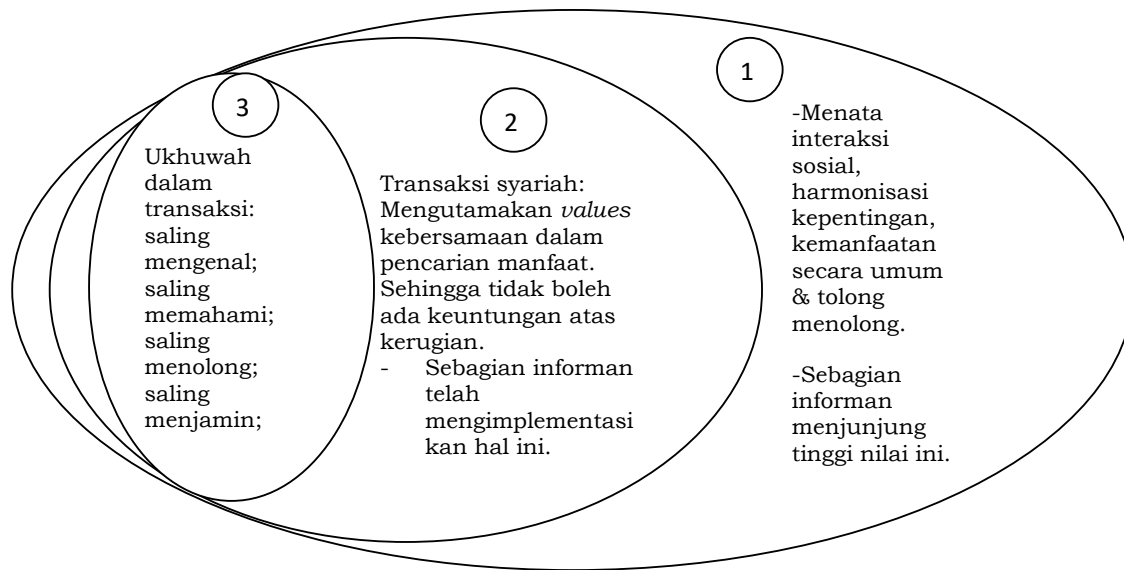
3

Ukhuwah dalam transaksi: saling mengenal; saling memahami; saling menolong; saling menjamin;

2

Transaksi syariah: Mengutamakan *values* kebersamaan dalam pencarian manfaat. Sehingga tidak boleh ada keuntungan atas kerugian.
- Sebagian informan telah mengimplementasikan hal ini.

1

-Menata interaksi sosial, harmonisasi kepentingan, kemanfaatan secara umum & tolong menolong.

-Sebagian informan menjunjung tinggi nilai ini.